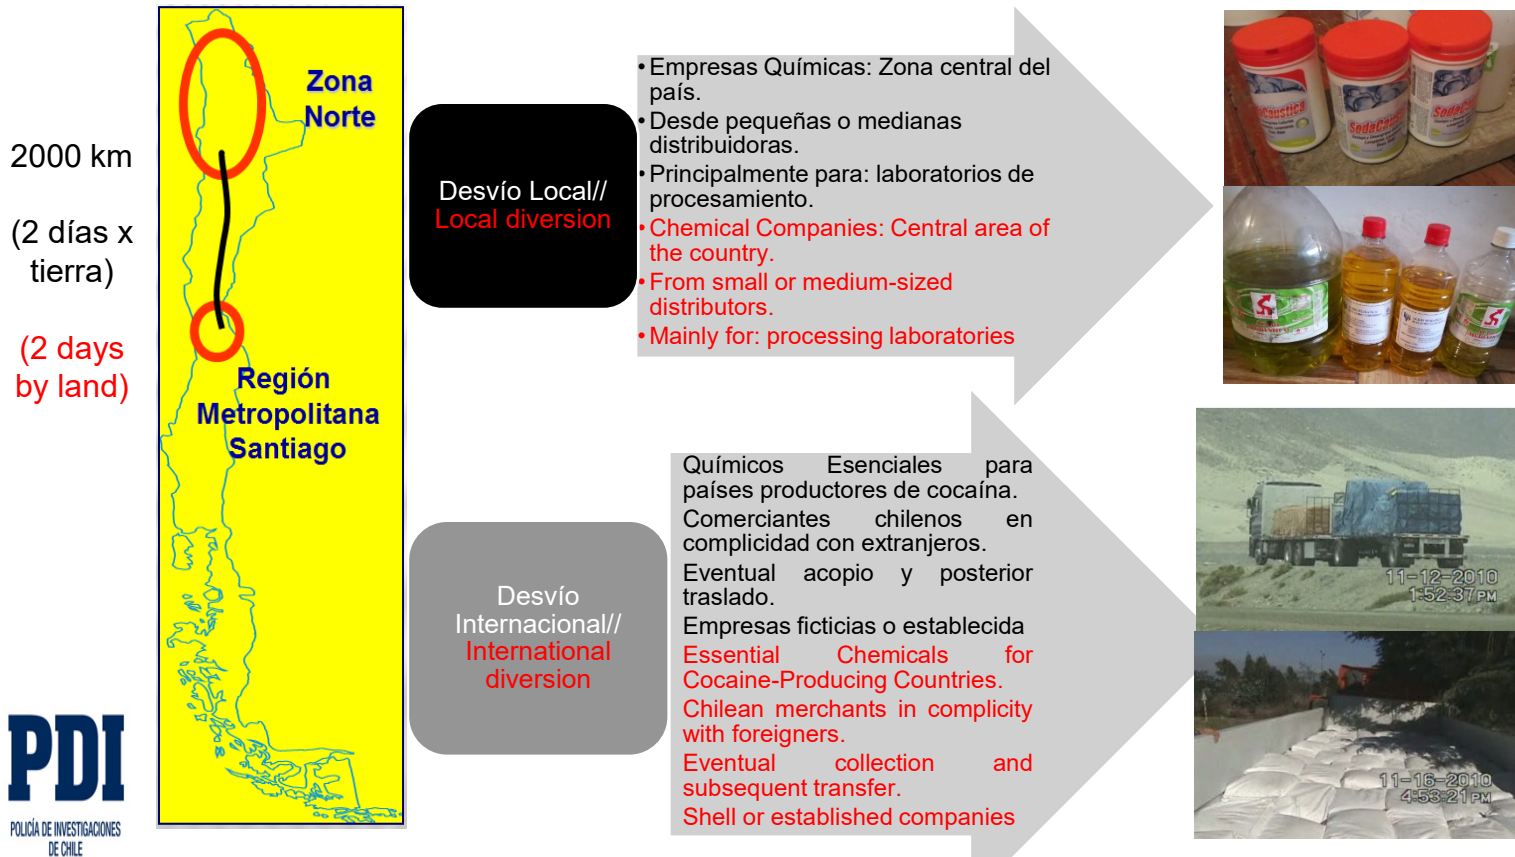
2000 km

(2 días x tierra)

(2 days by land)

Zona Norte

Región Metropolitana Santiago

PDI
POLICÍA DE INVESTIGACIONES DE CHILE

Desvío Local// Local diversion

• Empresas Químicas: Zona central del país.
• Desde pequeñas o medianas distribuidoras.
• Principalmente para: laboratorios de procesamiento.
• Chemical Companies: Central area of the country.
• From small or medium-sized distributors.
• Mainly for: processing laboratories

Desvío Internacional// International diversion

Químicos Esenciales para países productores de cocaína.
Comerciantes chilenos en complicidad con extranjeros.
Eventual acopio y posterior traslado.
Empresas ficticias o establecida
Essential Chemicals for Cocaine-Producing Countries.
Chilean merchants in complicity with foreigners.
Eventual collection and subsequent transfer.
Shell or established companies

11-12-2010 1:52:37 PM

11-16-2010 4:53:21 PM